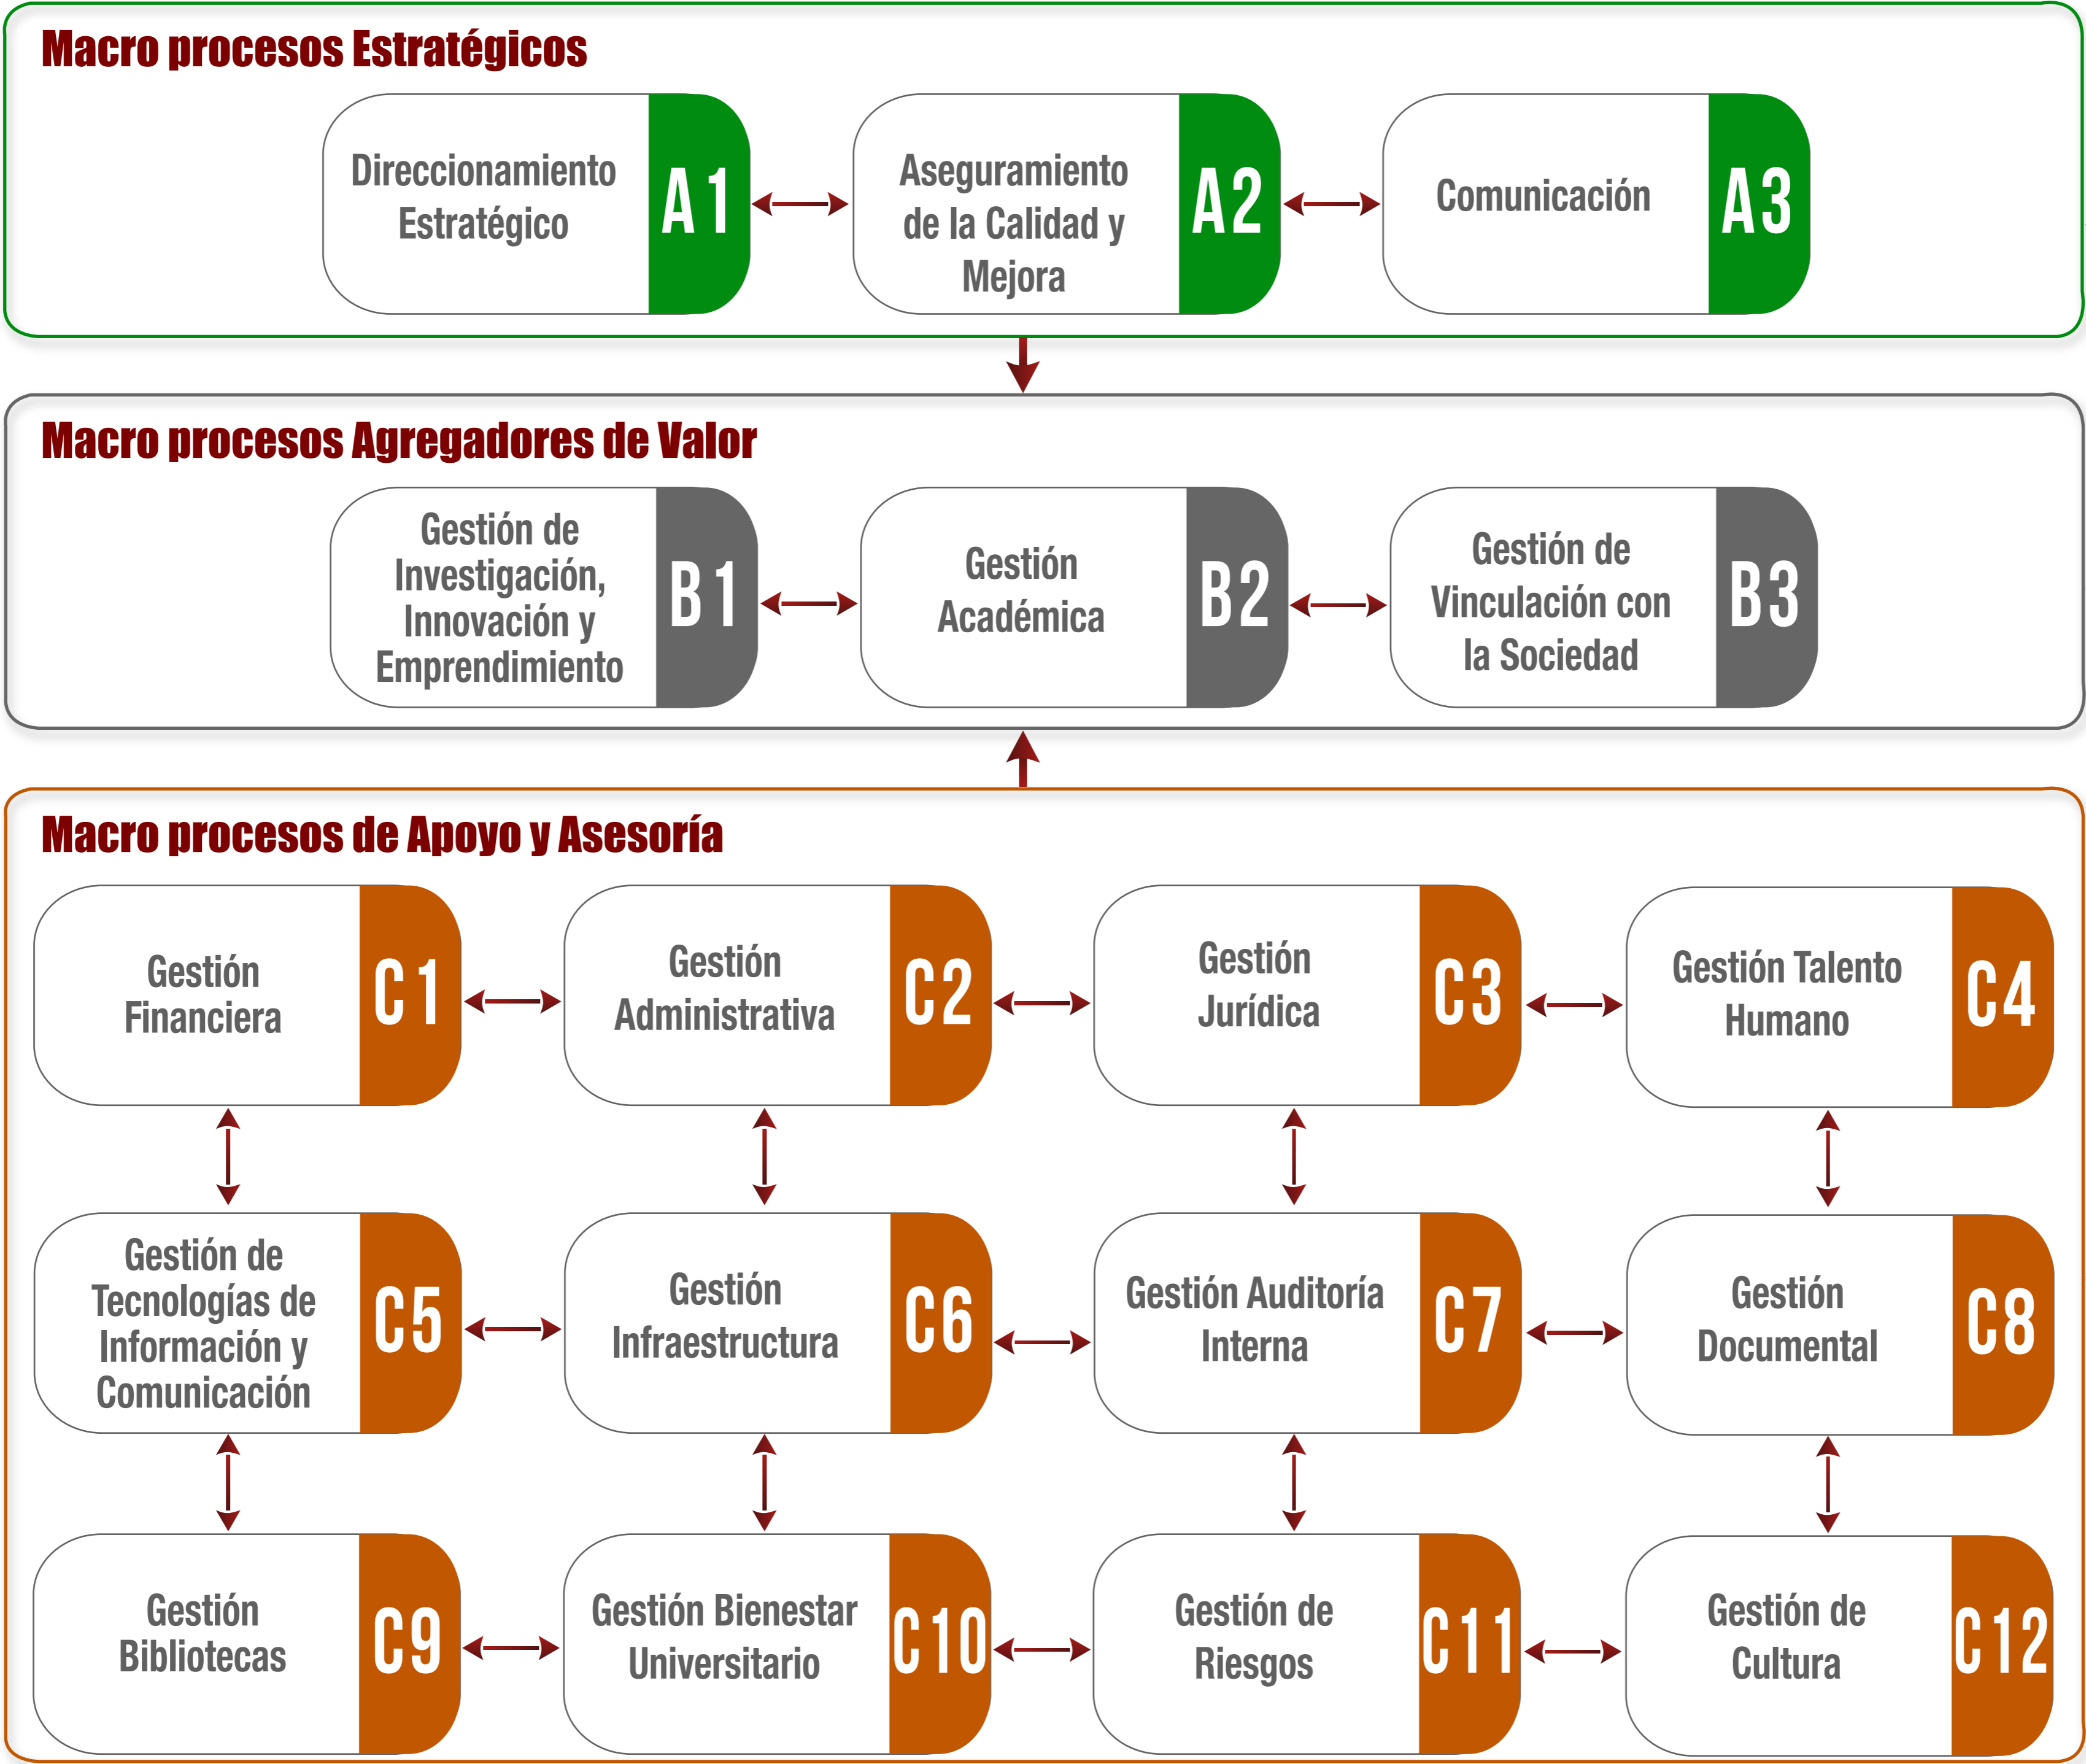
Macro procesos Estratégicos

Direccionamiento Estratégico A1

Aseguramiento de la Calidad y Mejora A2

Comunicación A3

Macro procesos Agregadores de Valor

Gestión de Investigación, Innovación y Emprendimiento B1

Gestión Académica B2

Gestión de Vinculación con la Sociedad B3

Macro procesos de Apoyo y Asesoría

Gestión Financiera C1

Gestión Administrativa C2

Gestión Jurídica C3

Gestión Talento Humano C4

Gestión de Tecnologías de Información y Comunicación C5

Gestión Infraestructura C6

Gestión Auditoría Interna C7

Gestión Documental C8

Gestión Bibliotecas C9

Gestión Bienestar Universitario C10

Gestión de Riesgos C11

Gestión de Cultura C12